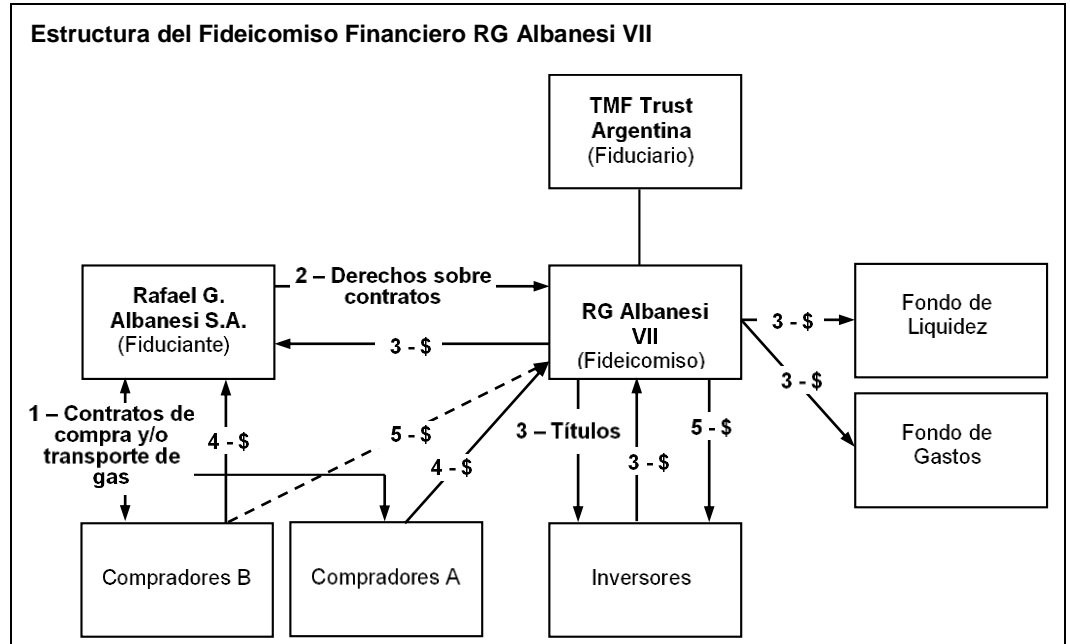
Estructura del Fideicomiso Financiero RG Albanesi VII

TMF Trust Argentina
(Fiduciario)

Rafael G. Albanesi S.A.
(Fiduciante)

2 – Derechos sobre contratos

RG Albanesi VII
(Fideicomiso)

3 - $

Fondo de Liquidez

3 - $

3 - $

Fondo de Gastos

1 – Contratos de compra y/o transporte de gas

4 - $

5 - $

4 - $

3 – Títulos

3 - $

5 - $

Compradores B

Compradores A

Inversores